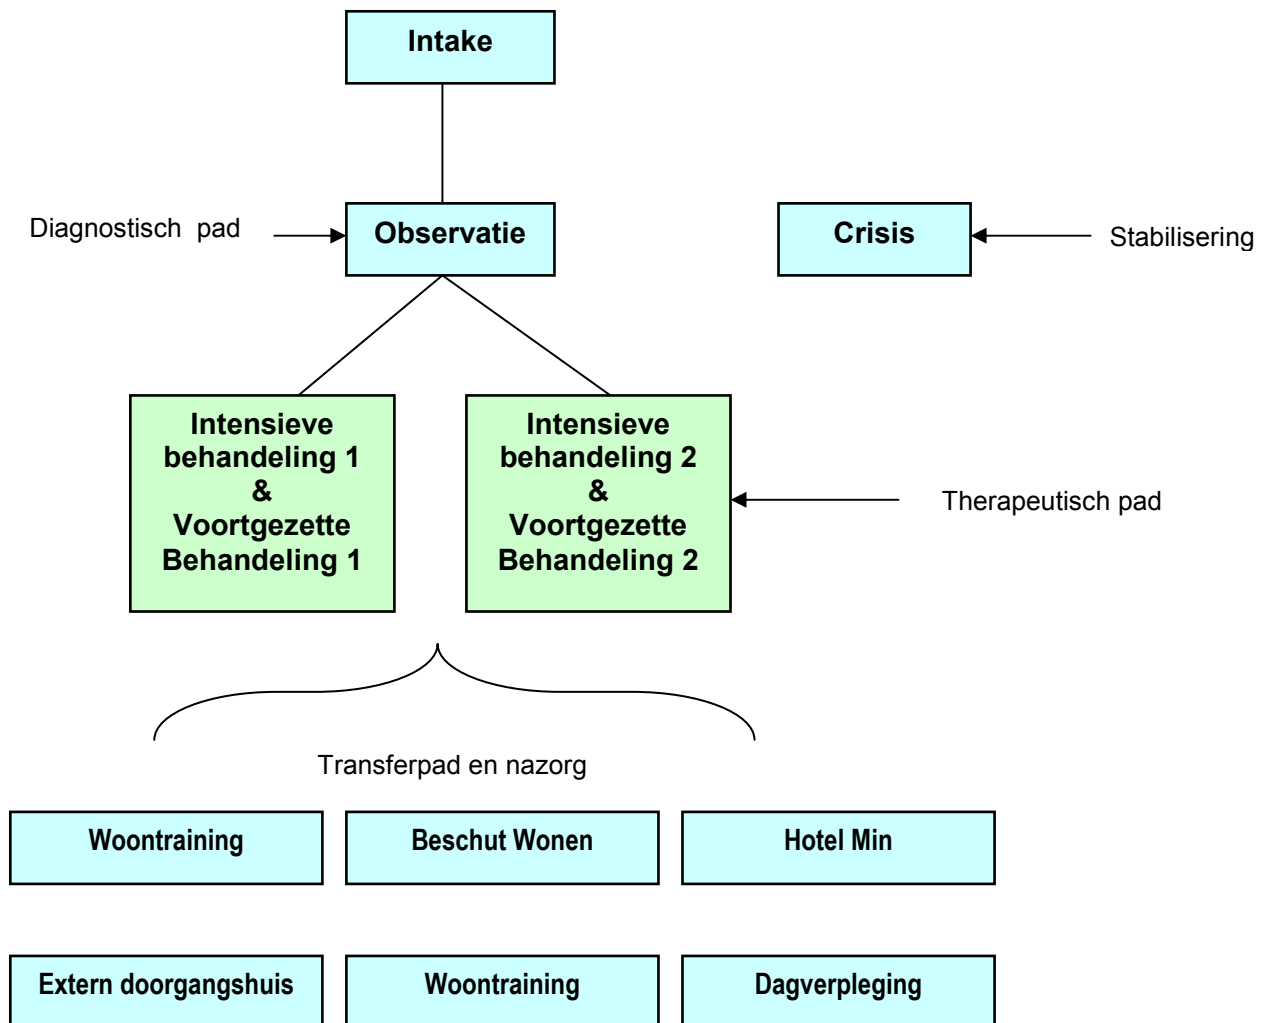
Intake

Diagnostisch pad

Observatie

Crisis

Stabilisering

Intensieve behandeling 1 & Voortgezette Behandeling 1

Intensieve behandeling 2 & Voortgezette Behandeling 2

Therapeutisch pad

Transferpad en nazorg

Woontraining

Beschut Wonen

Hotel Min

Extern doorgangshuis

Woontraining

Dagverpleging